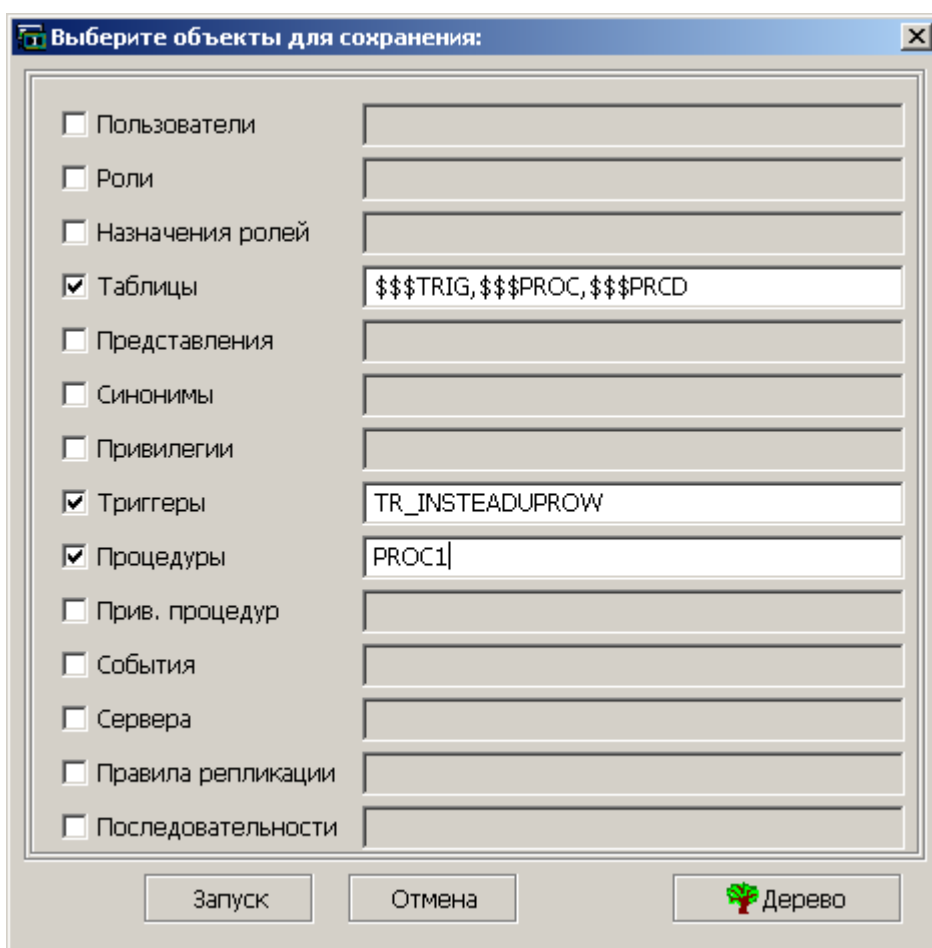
Выберите объекты для сохранения:

Пользователи
Роли
Назначения ролей
Таблицы $$$TRIG,$$$PROC,$$$PRCD
Представления
Синонимы
Привилегии
Триггеры TR_INSTEADUPROW
Процедуры PROC1
Прив. процедур
События
Сервера
Правила репликации
Последовательности

Запуск
Отмена
Дерево